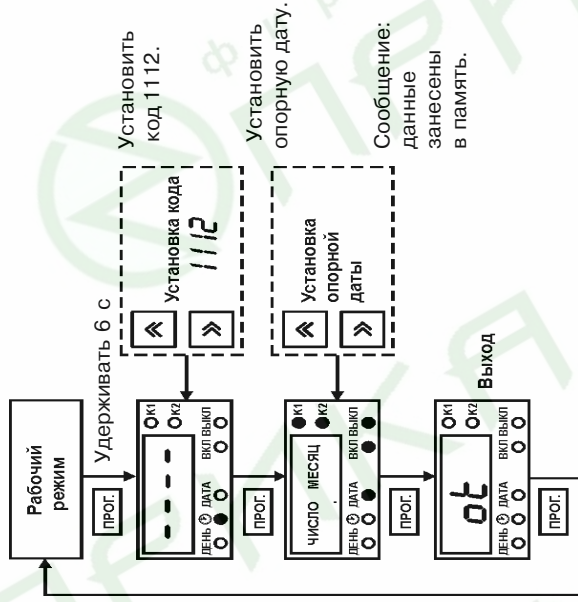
Рабочий режим

Удерживать 6 с

ПРОГ.

К1 К2

ДЕНЬ ДАТА ВКЛ ВЫКЛ

Установка кода
1112

Установить код 1112.

ПРОГ.

ЧИСЛО МЕСЯЦ

К1 К2

ДЕНЬ ДАТА ВКЛ ВЫКЛ

Установка опорной даты

Установить опорную дату.

ПРОГ.

ot

К1 К2

ДЕНЬ ДАТА ВКЛ ВЫКЛ

Выход

Сообщение: данные занесены в память.

ПРОГ.